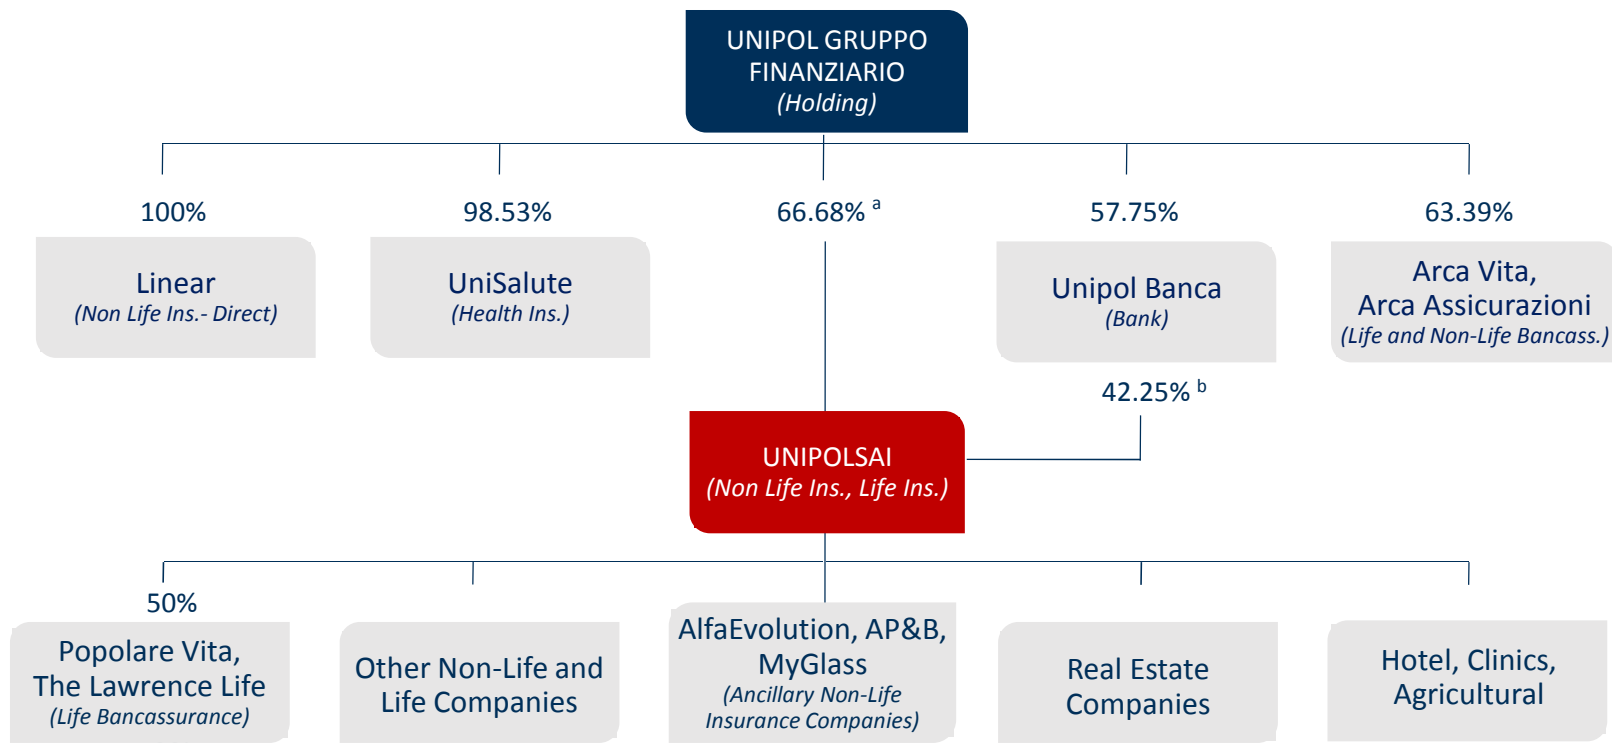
UNIPOL GRUPPO FINANZIARIO
(Holding)

100%

Linear
(Non Life Ins.- Direct)

98.53%

UniSalute
(Health Ins.)

66.68% $^{a}$

57.75%

Unipol Banca
(Bank)

63.39%

Arca Vita,
Arca Assicurazioni
(Life and Non-Life Bancass.)

42.25% $^{b}$

UNIPOLSAI
(Non Life Ins., Life Ins.)

50%

Popolare Vita,
The Lawrence Life
(Life Bancassurance)

Other Non-Life and Life Companies

AlfaEvolution, AP&B, MyGlass
(Ancillary Non-Life Insurance Companies)

Real Estate Companies

Hotel, Clinics, Agricultural